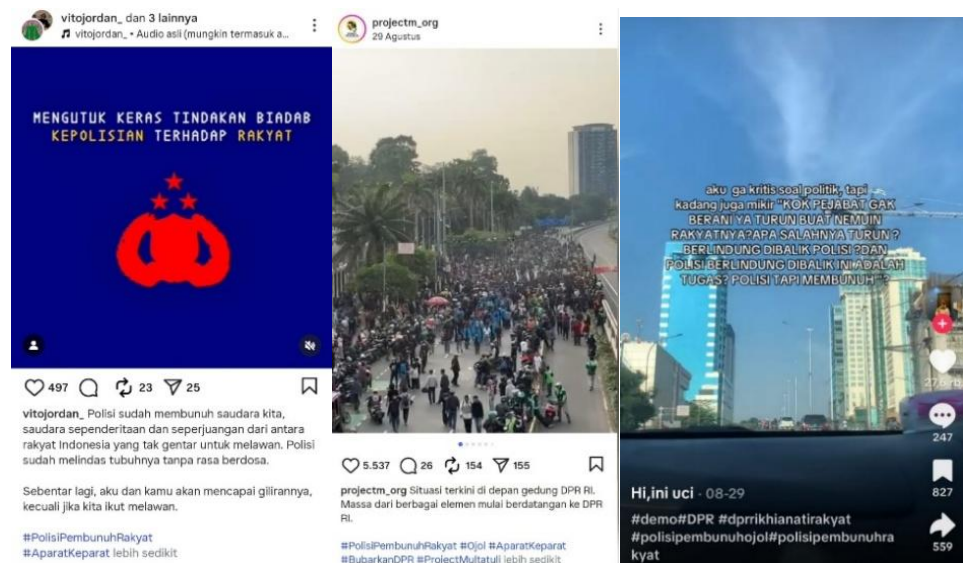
vitojordan_ dan 3 lainnya
vitojordan_ • Audio asli (mungkin termasuk a...

MENGUTUK KERAS TINDAKAN BIADAB KEPOLISIAN TERHADAP RAKYAT

497 23 25

vitojordan_ Polisi sudah membunuh saudara kita, saudara sependeritaan dan seperjuangan dari antara rakyat Indonesia yang tak gentar untuk melawan. Polisi sudah melindas tubuhnya tanpa rasa berdosa.

Sebentar lagi, aku dan kamu akan mencapai gilirannya, kecuali jika kita ikut melawan.

#PolisiPembunuhRakyat
#AparatKeparat lebih sedikit

projectm_org
29 Agustus

5.537 26 154 155

projectm_org Situasi terkini di depan gedung DPR RI. Massa dari berbagai elemen mulai berdatangan ke DPR RI.

#PolisiPembunuhRakyat #Ojol #AparatKeparat #BubarkanDPR #ProjectMultatuli lebih sedikit

aku ga kritis soal politik, tapi kadang juga mikir "KOK PEJABAT GAK BERANI YA TURUN BUAT NEMUIN RAKYATNYA?APA SALAHNYA TURUN? BERLINDUNG DIBALIK POLISI ?DAN POLISI BERLINDUNG DIBALIK INI ADALAH TUGAS? POLISI TAPI MEMBUNUH"?

27,6rb
247
827
559

Hi,ini uci · 08-29
#demo#DPR #dprrikhianatirakyat #polisipembunuhojol#polisipembunuhrakyat